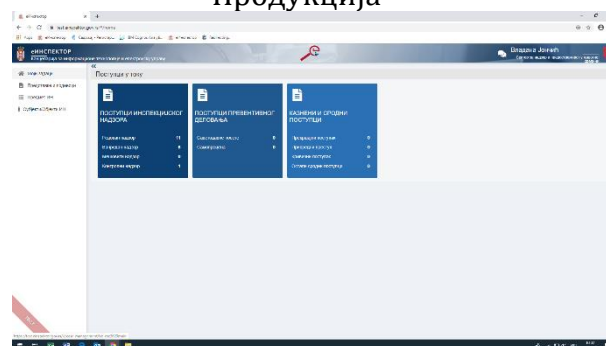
Продукција

eИНСПЕКТОР

Владана Јовић

Поступци у току

ПОСТУПЦИ ИНСПЕКЦИЈСКОГ НАДЗОРА

ПОСТУПЦИ ПРЕВЕНТИВНОГ ДЕЛОВАЊА

КАЗНЕНИ И СРОДНИ ПОСТУПЦИ

Редовни надзор 11
Ванредни надзор 8
Мешовити надзор 0
Контролни надзор 1

Саветодавне посете 0
Саветовања 0

Прекршајни поступци 0
Привредни преступи 0
Кривични поступци 0
Остали сродни поступци 0